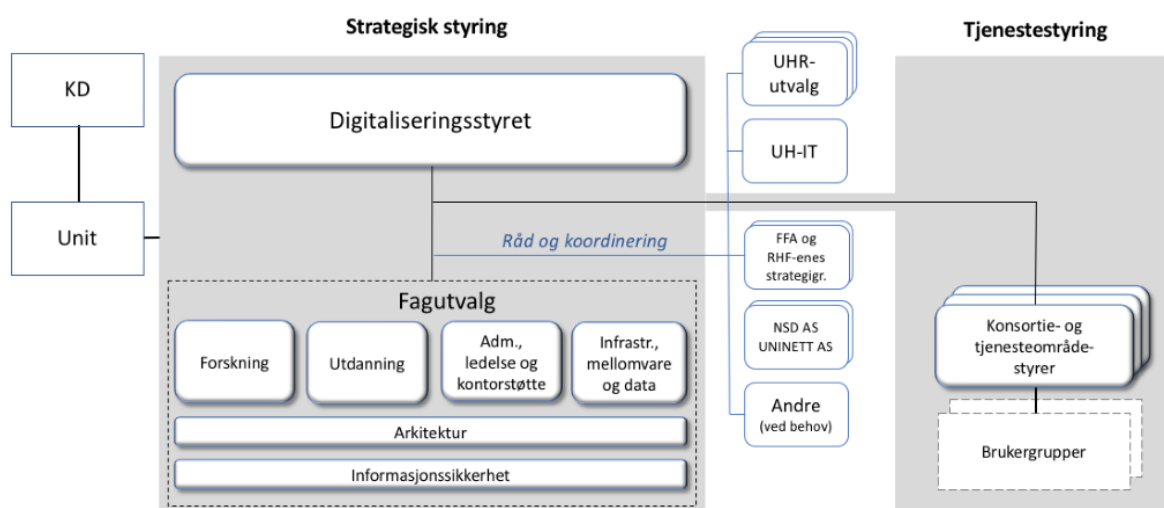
Strategisk styring

Tjenestestyring

KD

Unit

Digitaliseringsstyret

UHR-utvalg

UH-IT

Råd og koordinering

FFA og RHF-enes strategigr.

NSD AS UNINETT AS

Andre (ved behov)

Fagutvalg

Forskning

Utdanning

Adm., ledelse og kontorstøtte

Infrastr., mellomvare og data

Arkitektur

Informasjonssikkerhet

Konsortie- og tjenesteområdestyrer

Brukergrupper